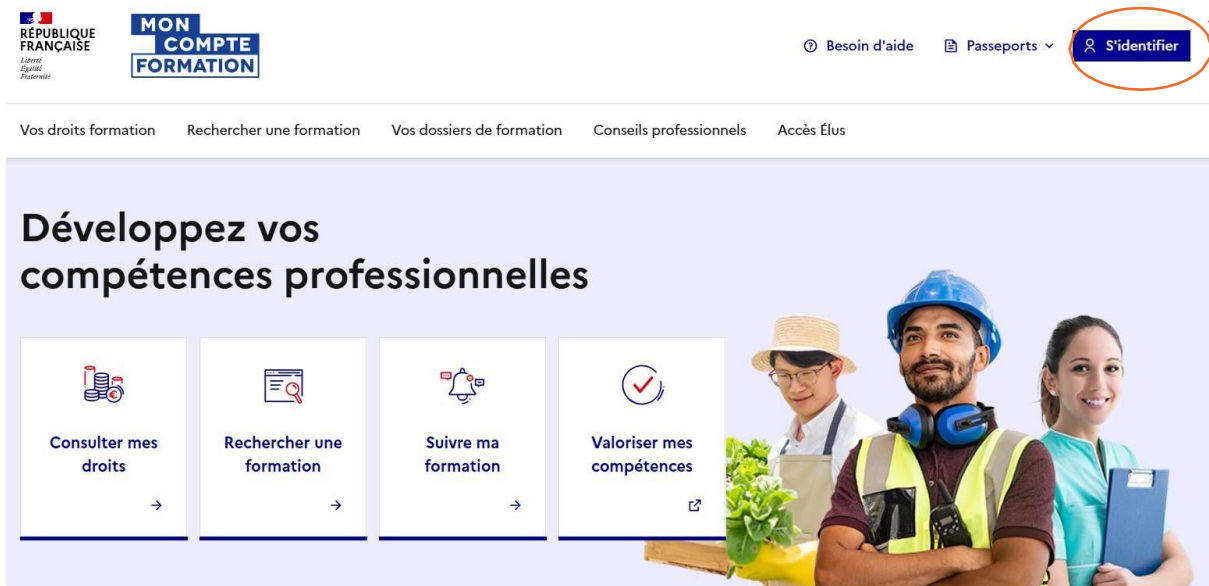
RÉPUBLIQUE FRANÇAISE
Liberté
Égalité
Fraternité

MON COMPTE FORMATION

Besoin d'aide
Passeports
S'identifier

Vos droits formation
Rechercher une formation
Vos dossiers de formation
Conseils professionnels
Accès Élus

Développez vos compétences professionnelles

Consulter mes droits
→

Rechercher une formation
→

Suivre ma formation
→

Valoriser mes compétences